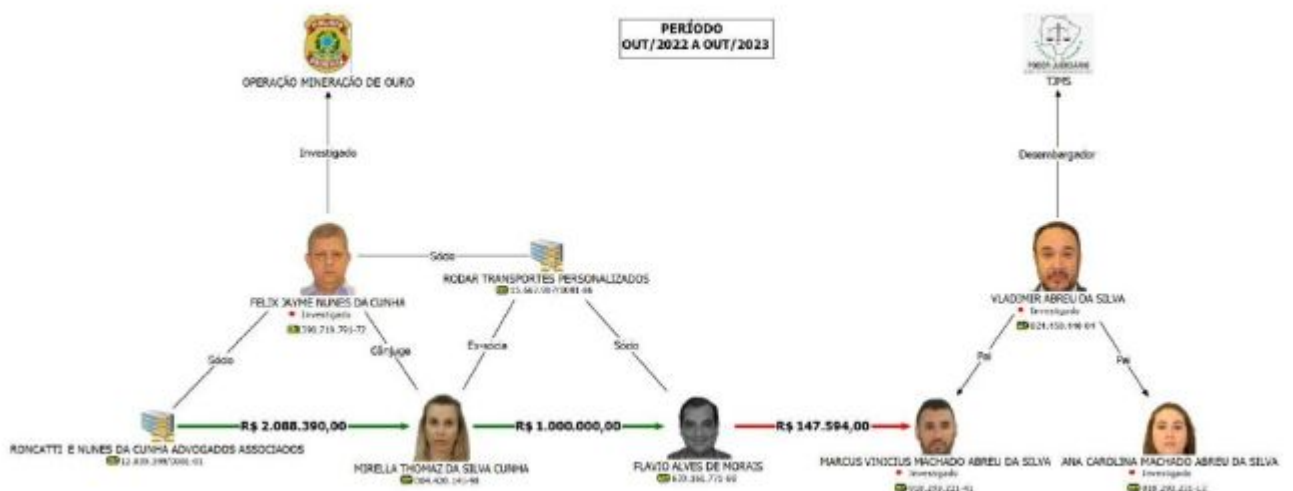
PERÍODO
OUT/2022 A OUT/2023

OPERAÇÃO MINERAÇÃO DE OURO

Investigado

TJMS

Desembargador

Sócio

FELIX JAYME NUNES DA CUNHA
Investigado
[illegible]

RODAR TRANSPORTES PERSONALIZADOS
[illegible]

VLADIMIR ABREU DA SILVA
Investigado
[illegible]

Sócio

Cônjuge

Ex-sócia

Sócio

Pai

Pai

RONCATTI E NUNES DA CUNHA ADVOGADOS ASSOCIADOS
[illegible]

R$ 2.088.390,00

MIRELLA THOMAZ DA SILVA CUNHA
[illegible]

R$ 1.000.000,00

FLAVIO ALVES DE MORAIS
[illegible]

R$ 147.594,00

MARCUS VINICIUS MACHADO ABREU DA SILVA
Investigado
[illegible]

ANA CAROLINA MACHADO ABREU DA SILVA
Investigado
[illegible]